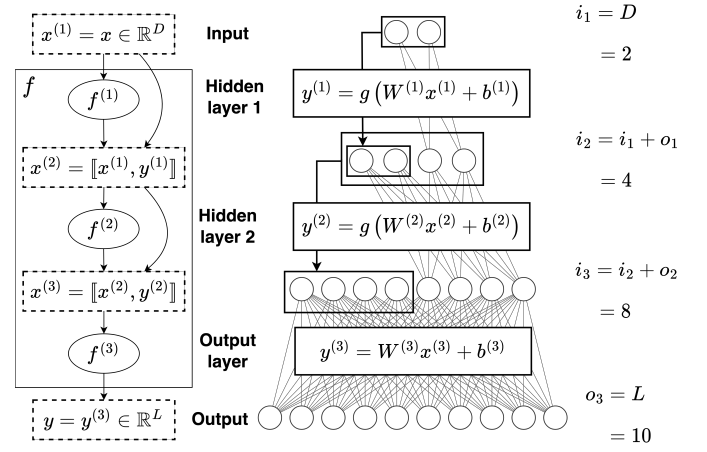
$x^{(1)} = x \in \mathbb{R}^D$

Input

$i_1 = D$

$= 2$

$f$

$f^{(1)}$

Hidden layer 1

$y^{(1)} = g\left(W^{(1)}x^{(1)} + b^{(1)}\right)$

$x^{(2)} = [\![x^{(1)}, y^{(1)}]\!]$

$i_2 = i_1 + o_1$

$= 4$

$f^{(2)}$

Hidden layer 2

$y^{(2)} = g\left(W^{(2)}x^{(2)} + b^{(2)}\right)$

$x^{(3)} = [\![x^{(2)}, y^{(2)}]\!]$

$i_3 = i_2 + o_2$

$= 8$

$f^{(3)}$

Output layer

$y^{(3)} = W^{(3)}x^{(3)} + b^{(3)}$

$y = y^{(3)} \in \mathbb{R}^L$

Output

$o_3 = L$

$= 10$